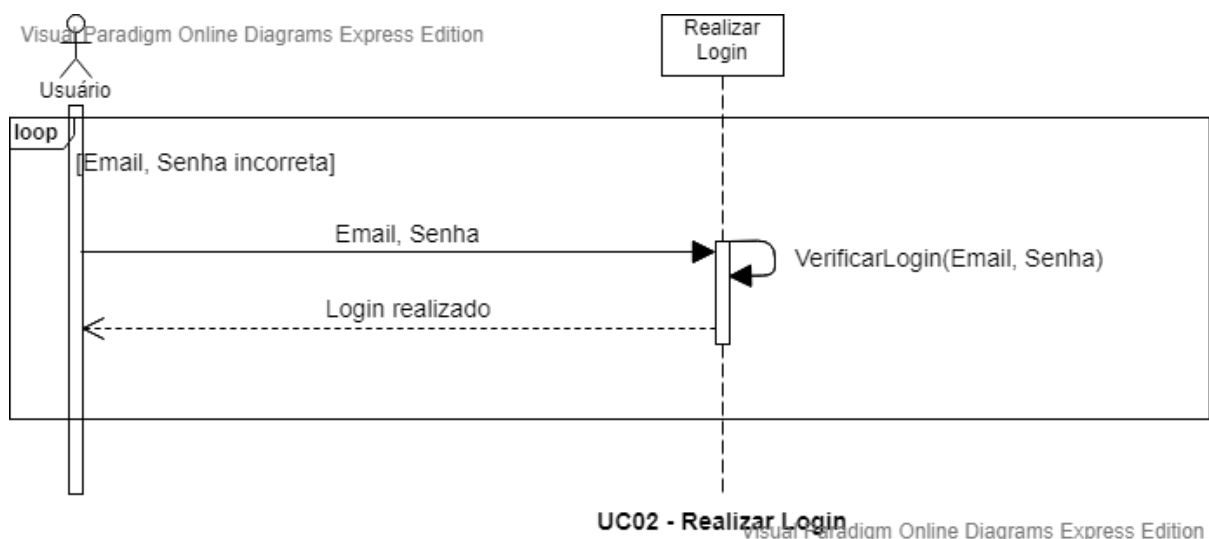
Visual Paradigm Online Diagrams Express Edition

Usuário

Realizar Login

loop

[Email, Senha incorreta]

Email, Senha

VerificarLogin(Email, Senha)

Login realizado

UC02 - Realizar Login

Visual Paradigm Online Diagrams Express Edition